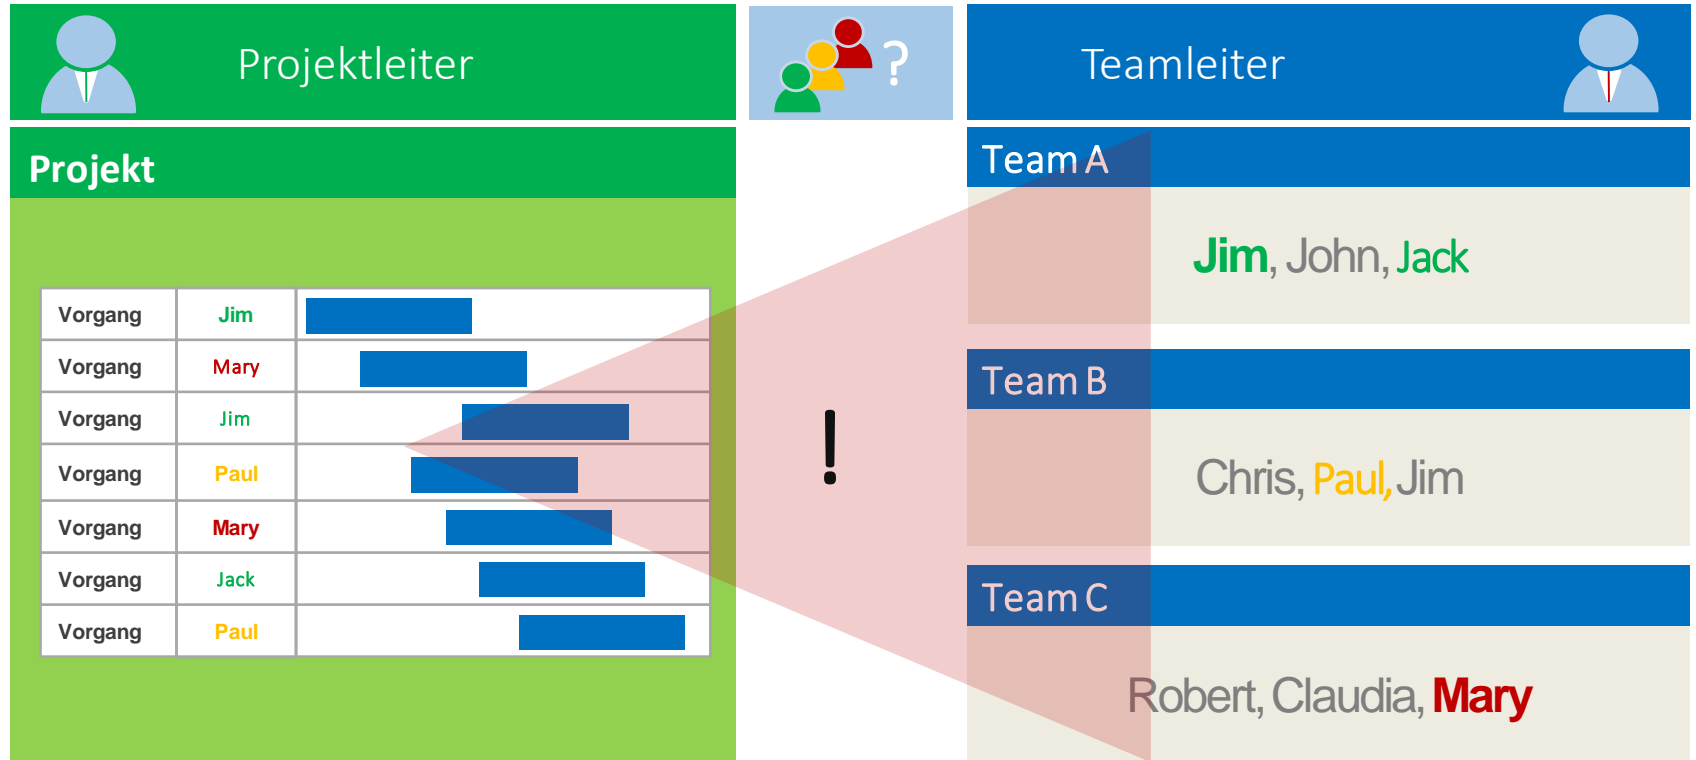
Projektleiter

?

Teamleiter

Projekt

| Vorgang | Jim | |
|---|---|---|
| Vorgang | Mary | |
| Vorgang | Jim | |
| Vorgang | Paul | |
| Vorgang | Mary | |
| Vorgang | Jack | |
| Vorgang | Paul | |

!

Team A

Jim, John, Jack

Team B

Chris, Paul, Jim

Team C

Robert, Claudia, Mary